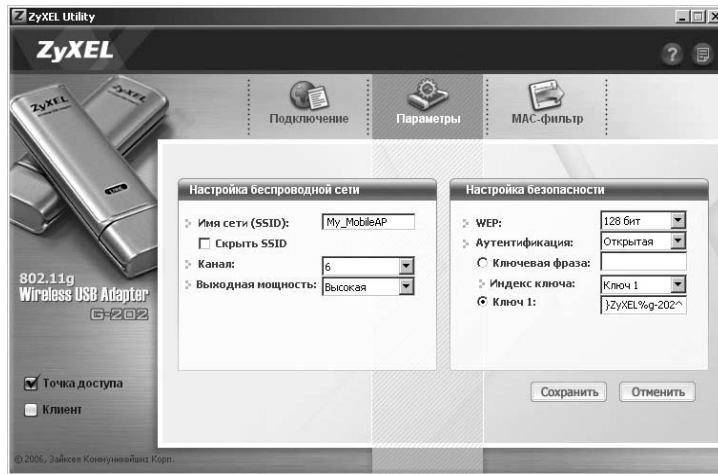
ZyXEL Utility

ZyXEL

Подключение

Параметры

MAC-фильтр

802.11g
Wireless USB Adapter
G-202

Настройка беспроводной сети

Имя сети (SSID): My_MobileAP

Скрыть SSID

Канал: 6

Выходная мощность: Высокая

Настройка безопасности

WEP: 128 бит

Аутентификация: Открытая

Ключевая фраза:

Индекс ключа: Ключ 1

Ключ 1: }ZyXEL%g-202^

Точка доступа

Клиент

Сохранить

Отменить

© 2006, Зайксел Коммуникейшнз Корп.